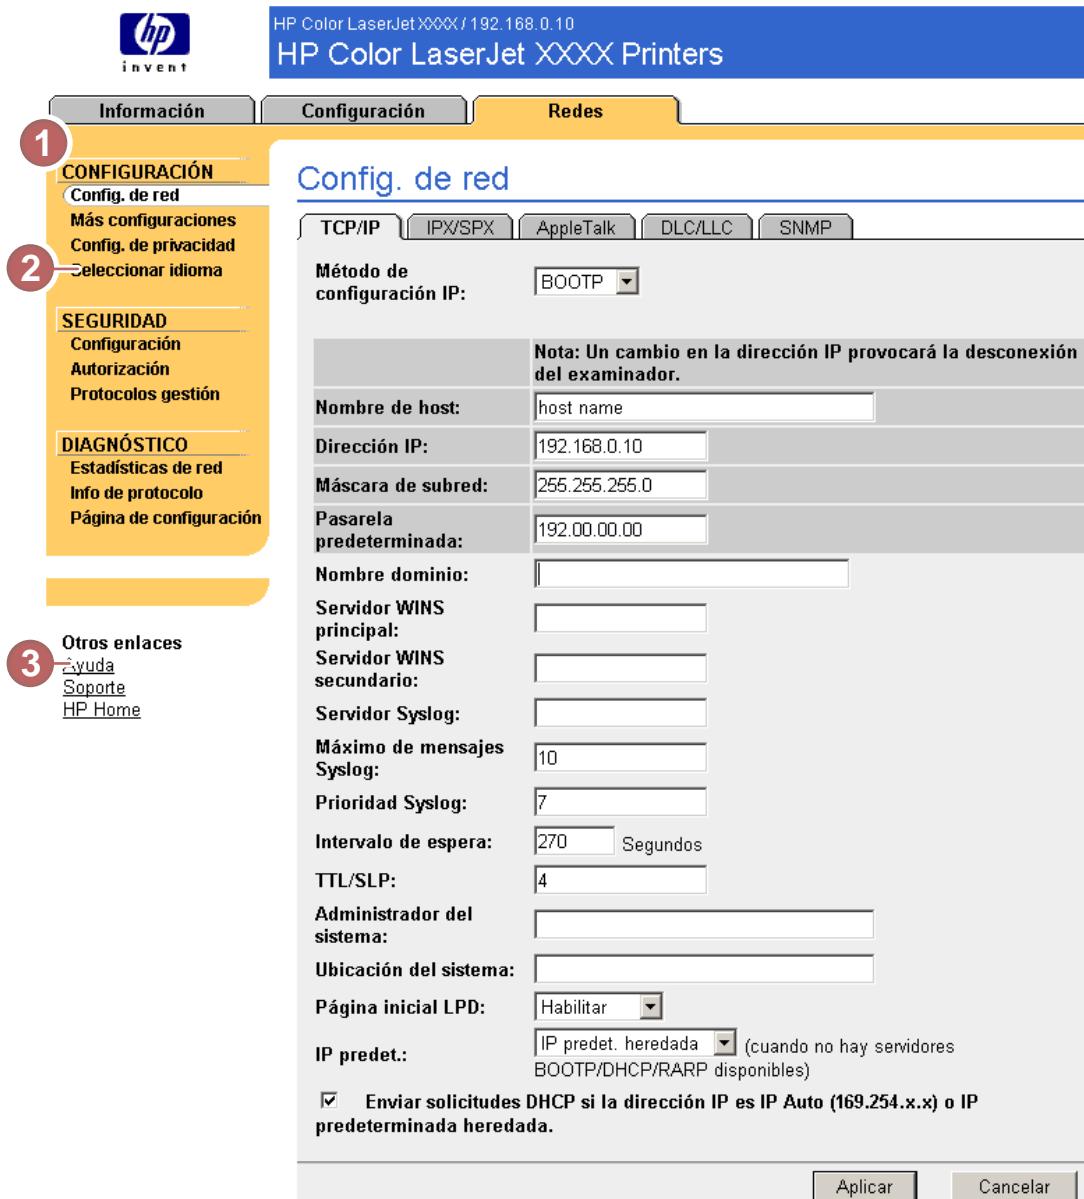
hp
invent

HP Color LaserJet XXXX / 192.168.0.10
HP Color LaserJet XXXX Printers

Información | Configuración | Redes

1
CONFIGURACIÓN
Config. de red
Más configuraciones
Config. de privacidad
2
Seleccionar idioma

SEGURIDAD
Configuración
Autorización
Protocolos gestión

DIAGNÓSTICO
Estadísticas de red
Info de protocolo
Página de configuración

Otros enlaces
3
Ayuda
Soporte
HP Home

Config. de red

TCP/IP | IPX/SPX | AppleTalk | DLC/LLC | SNMP

Método de configuración IP: BOOTP

Nota: Un cambio en la dirección IP provocará la desconexión del examinador.

| | |
|---|---|
| Nombre de host: | host name |
| Dirección IP: | 192.168.0.10 |
| Máscara de subred: | 255.255.255.0 |
| Pasarela predeterminada: | 192.00.00.00 |
| Nombre dominio: | |
| Servidor WINS principal: | |
| Servidor WINS secundario: | |
| Servidor Syslog: | |
| Máximo de mensajes Syslog: | 10 |
| Prioridad Syslog: | 7 |
| Intervalo de espera: | 270 Segundos |
| TTL/SLP: | 4 |
| Administrador del sistema: | |
| Ubicación del sistema: | |
| Página inicial LPD: | Habilitar |
| IP predet.: | IP predet. heredada (cuando no hay servidores BOOTP/DHCP/RARP disponibles) |

Enviar solicitudes DHCP si la dirección IP es IP Auto (169.254.x.x) o IP predeterminada heredada.

Aplicar | Cancelar